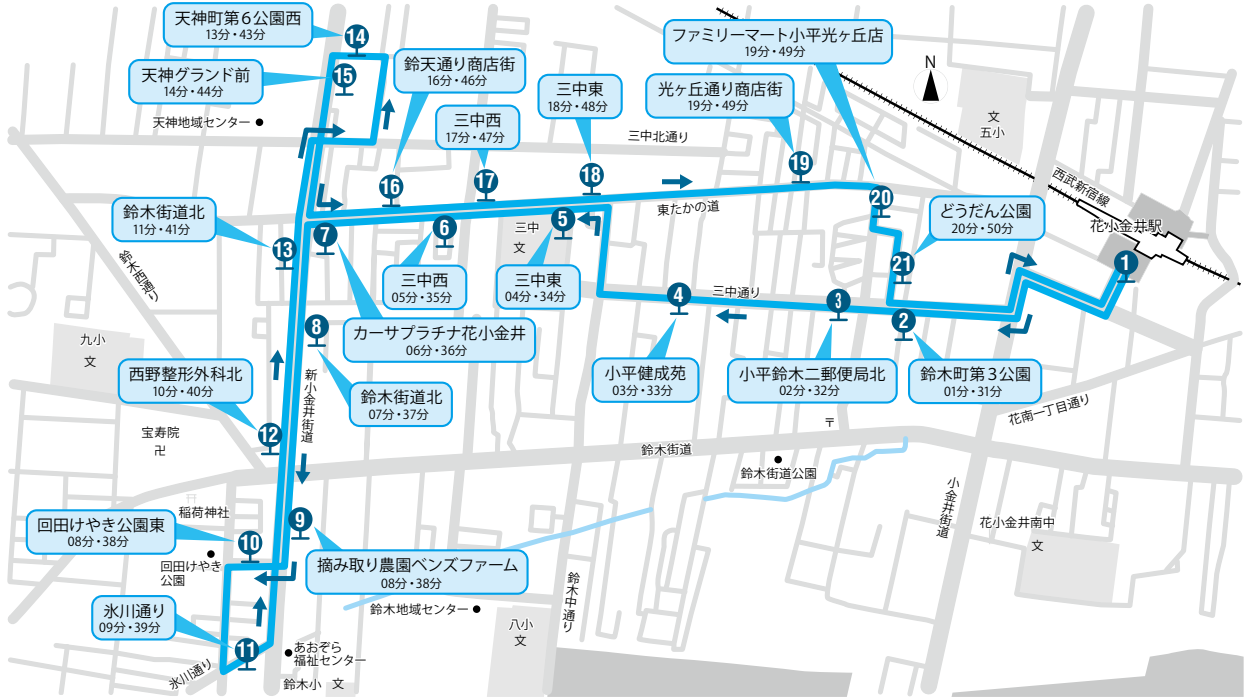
天神町第６公園西
13分・43分

14

天神グランド前
14分・44分

15

天神地域センター

鈴天通り商店街
16分・46分

三中西
17分・47分

三中東
18分・48分

光ヶ丘通り商店街
19分・49分

ファミリーマート小平光ヶ丘店
19分・49分

N

文
五小

三中北通り

16

17

18

19

20

東たかの道

西武新宿線

どうだん公園
20分・50分

花小金井駅

鈴木街道北
11分・41分

13

7

6

三中
文

5

1

21

鈴木街道通り

三中西
05分・35分

三中東
04分・34分

4

三中通り

3

2

カーサプラチナ花小金井
06分・36分

8

九小
文

新小金井街道

鈴木街道北
07分・37分

小平健成苑
03分・33分

小平鈴木二郵便局北
02分・32分

鈴木町第３公園
01分・31分

西野整形外科北
10分・40分

花南一丁目通り

宝寿院
卍

12

鈴木街道

〒

鈴木街道公園

小金井街道

稲荷神社

9

回田けやき公園東
08分・38分

10

回田けやき公園

摘み取り農園ベンズファーム
08分・38分

花小金井南中
文

鈴木中通り

氷川通り
09分・39分

鈴木地域センター

八小
文

11

あおぞら福祉センター

氷川通り

鈴木小　文